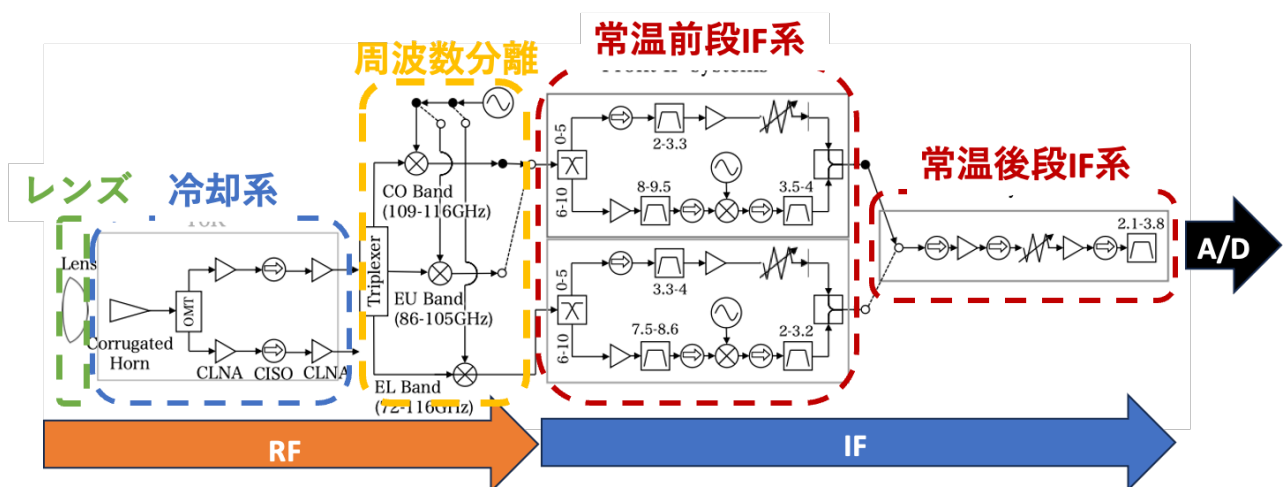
常温前段IF系

周波数分離

常温後段IF系

レンズ

冷却系

Lens

Corrugated Horn

OMT

CLNA

CISO

CLNA

Triplexer

CO Band (109-116GHz)

EU Band (86-105GHz)

EL Band (72-116GHz)

0-5

6-10

2-3.3

8-9.5

3.5-4

0-5

6-10

3.3-4

7.5-8.6

2-3.2

2.1-3.8

A/D

RF

IF